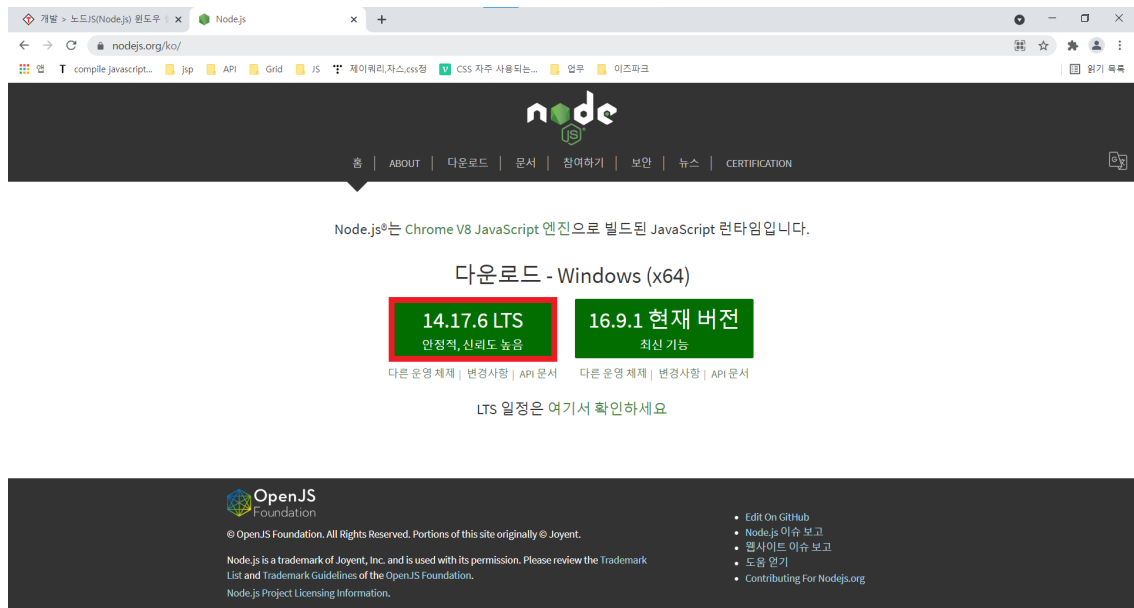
개발 > 노드JS(Node.js) 윈도우 × Node.js ×

nodejs.org/ko/

앱 compile javascript... jsp API Grid JS 제이쿼리,자스,css정 CSS 자주 사용되는... 업무 이즈파크 읽기 목록

node

홈 | ABOUT | 다운로드 | 문서 | 참여하기 | 보안 | 뉴스 | CERTIFICATION

Node.js®는 Chrome V8 JavaScript 엔진으로 빌드된 JavaScript 런타임입니다.

다운로드 - Windows (x64)

14.17.6 LTS
안정적, 신뢰도 높음

16.9.1 현재 버전
최신 기능

다른 운영 체제 | 변경사항 | API 문서

다른 운영 체제 | 변경사항 | API 문서

LTS 일정은 여기서 확인하세요

OpenJS Foundation

© OpenJS Foundation. All Rights Reserved. Portions of this site originally © Joyent.

Node.js is a trademark of Joyent, Inc. and is used with its permission. Please review the Trademark List and Trademark Guidelines of the OpenJS Foundation.

Node.js Project Licensing Information.

• Edit On GitHub
• Node.js 이슈 보고
• 웹사이트 이슈 보고
• 도움 얻기
• Contributing For Nodejs.org